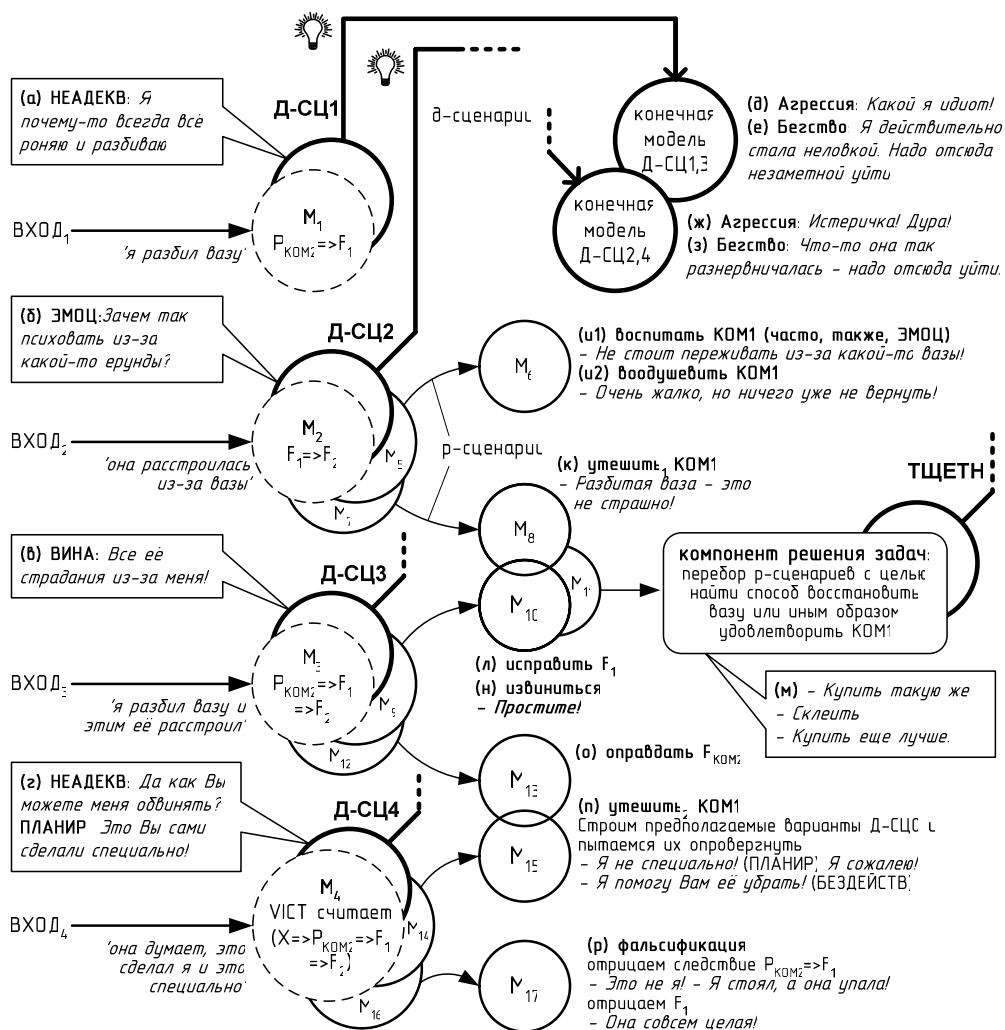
(а) НЕАДЕКВ: Я почему-то всегда всё роняю и разбиваю

Д-СЦ1

д-сценарии

конечная модель Д-СЦ1,3

(д) Агрессия: Какой я идиот!
(е) Бегство: Я действительно стала неловкой. Надо отсюда незаметной уйти

конечная модель Д-СЦ2,4

(ж) Агрессия: Истеричка! Дура!
(з) Бегство: Что-то она так разнервничалась - надо отсюда уйти.

ВХОД$_1$

$M_1$
$P_{КОМ2}=>F_1$

'я разбил вазу'

(б) ЭМОЦ: Зачем так психовать из-за какой-то ерунды?

Д-СЦ2

$M_6$

(и1) воспитать КОМ1 (часто, также, ЭМОЦ)
- Не стоит переживать из-за какой-то вазы!
(и2) воодушевить КОМ1
- Очень жалко, но ничего уже не вернуть!

ВХОД$_2$

$M_2$
$F_1=>F_2$

$M_5$

$M_7$

'она расстроилась из-за вазы'

р-сценарии

(к) утешить$_1$ КОМ1
- Разбитая ваза - это не страшно!

ТЩЕТН

$M_8$

(в) ВИНА: Все её страдания из-за меня!

Д-СЦ3

$M_{10}$

$M_{11}$

компонент решения задач: перебор р-сценариев с целью найти способ восстановить вазу или иным образом удовлетворить КОМ1

ВХОД$_3$

$M_3$
$P_{КОМ2}=>F_1=>F_2$

$M_9$

$M_{12}$

'я разбил вазу и этим её расстроил'

(л) исправить $F_1$
(н) извиниться
- Простите!

(м) - Купить такую же
- Склеить
- Купить еще лучше.

(о) оправдать $F_{КОМ2}$

$M_{13}$

(г) НЕАДЕКВ: Да как Вы можете меня обвинять? ПЛАНИР Это Вы сами сделали специально!

Д-СЦ4

(п) утешить$_2$ КОМ1
Строим предполагаемые варианты Д-СЦС и пытаемся их опровергнуть
- Я не специально! (ПЛАНИР) Я сожалею!
- Я помогу Вам её убрать! (БЕЗДЕЙСТВ)

$M_{15}$

ВХОД$_4$

$M_4$
VICT считает
$(X=>P_{КОМ2}=>F_1=>F_2)$

$M_{14}$

$M_{16}$

'она думает, это сделал я и это специально'

$M_{17}$

(р) фальсификация
отрицаем следствие $P_{КОМ2}=>F_1$
- Это не я! - Я стоял, а она упала!
отрицаем $F_1$
- Она совсем целая!